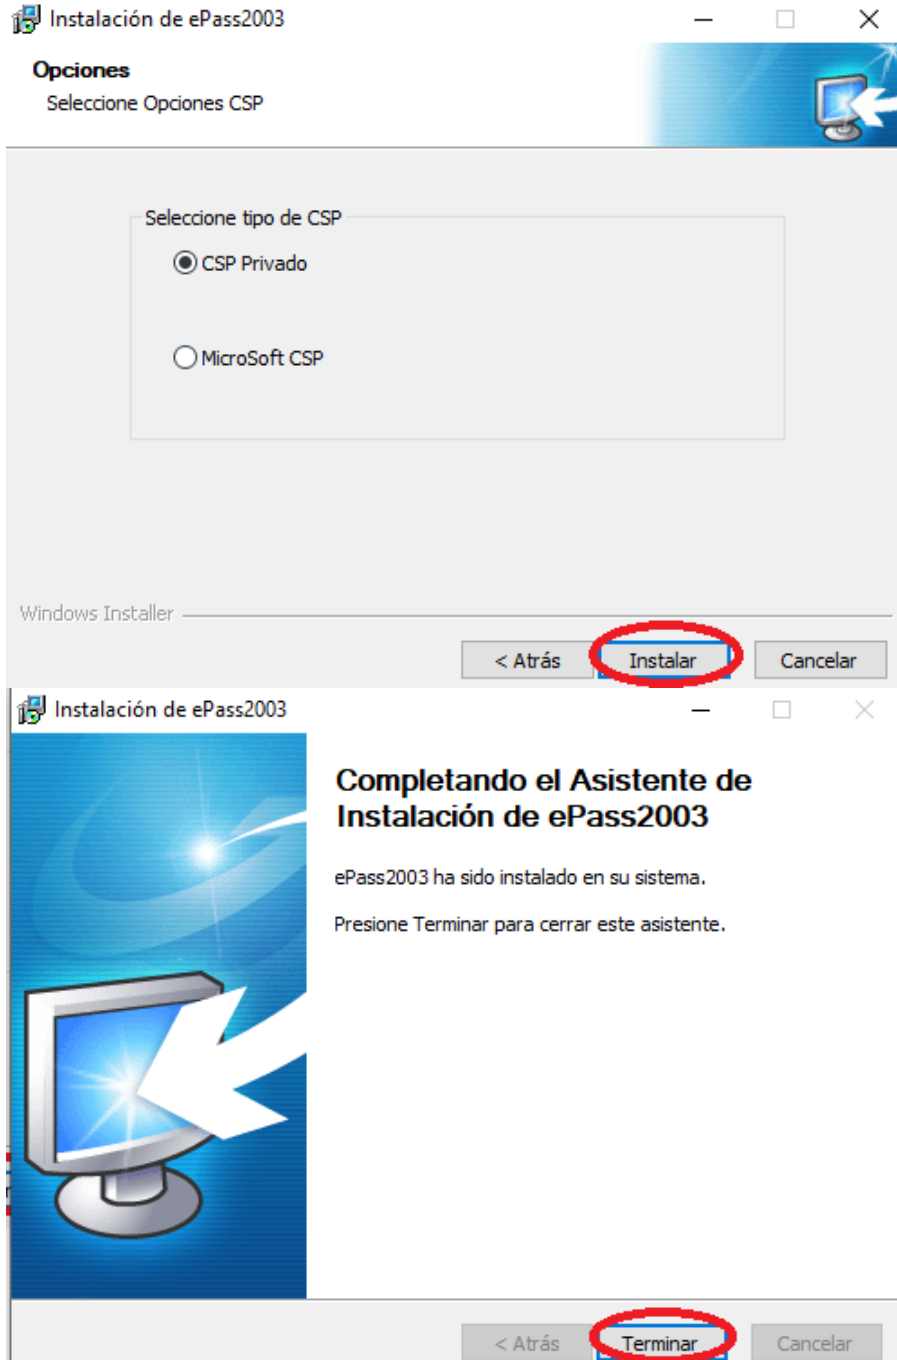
Instalación de ePass2003

Opciones
Seleccione Opciones CSP

Seleccione tipo de CSP

CSP Privado

MicroSoft CSP

Windows Installer

< Atrás
Instalar
Cancelar

Instalación de ePass2003

Completando el Asistente de Instalación de ePass2003

ePass2003 ha sido instalado en su sistema.

Presione Terminar para cerrar este asistente.

< Atrás
Terminar
Cancelar